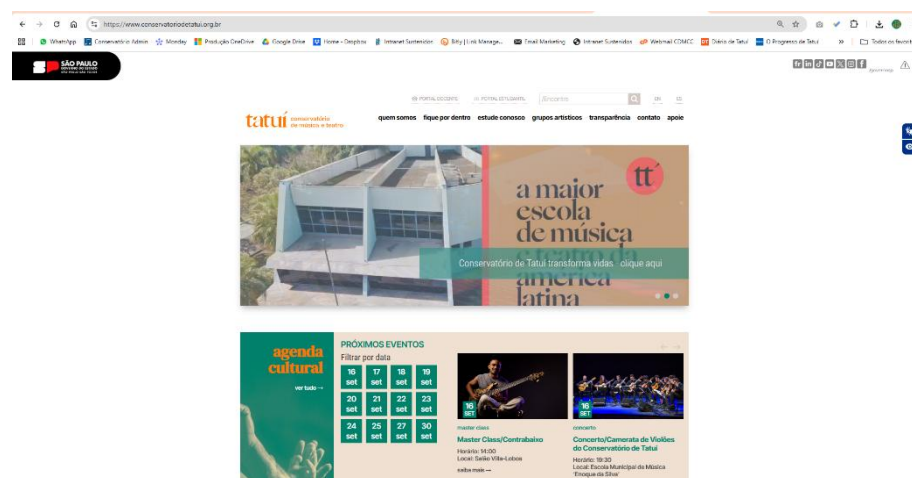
https://www.conservatoriodetatui.org.br

WhatsApp Conservatório Admin Monday Produção OneDrive Google Drive Home - Dropbox Intranet Sustenidos Bitly | Link Manage... Email Marketing Intranet Sustenidos Webmail CDMCC Diário de Tatuí O Progresso de Tatuí » Todos os favoritos

SÃO PAULO GOVERNO DO ESTADO

PORTAL DOCENTE PORTAL ESTUDANTE Encontre EN ES

tatuí conservatório de música e teatro

quem somos fique por dentro estude conosco grupos artísticos transparência contato apoie

tt´

a maior escola de música da américa latina

Conservatório de Tatuí transforma vidas. clique aqui

agenda cultural

ver tudo →

PRÓXIMOS EVENTOS

Filtrar por data

| 16 set | 17 set | 18 set | 19 set |
|---|---|---|---|
| 20 set | 21 set | 22 set | 23 set |
| 24 set | 25 set | 27 set | 30 set |

16 SET

master class

Master Class/Contrabaixo

Horário: 14:00

Local: Salão Villa-Lobos

saiba mais →

16 SET

concerto

Concerto/Camerata de Violões do Conservatório de Tatuí

Horário: 19:30

Local: Escola Municipal de Música "Enoque da Silva"